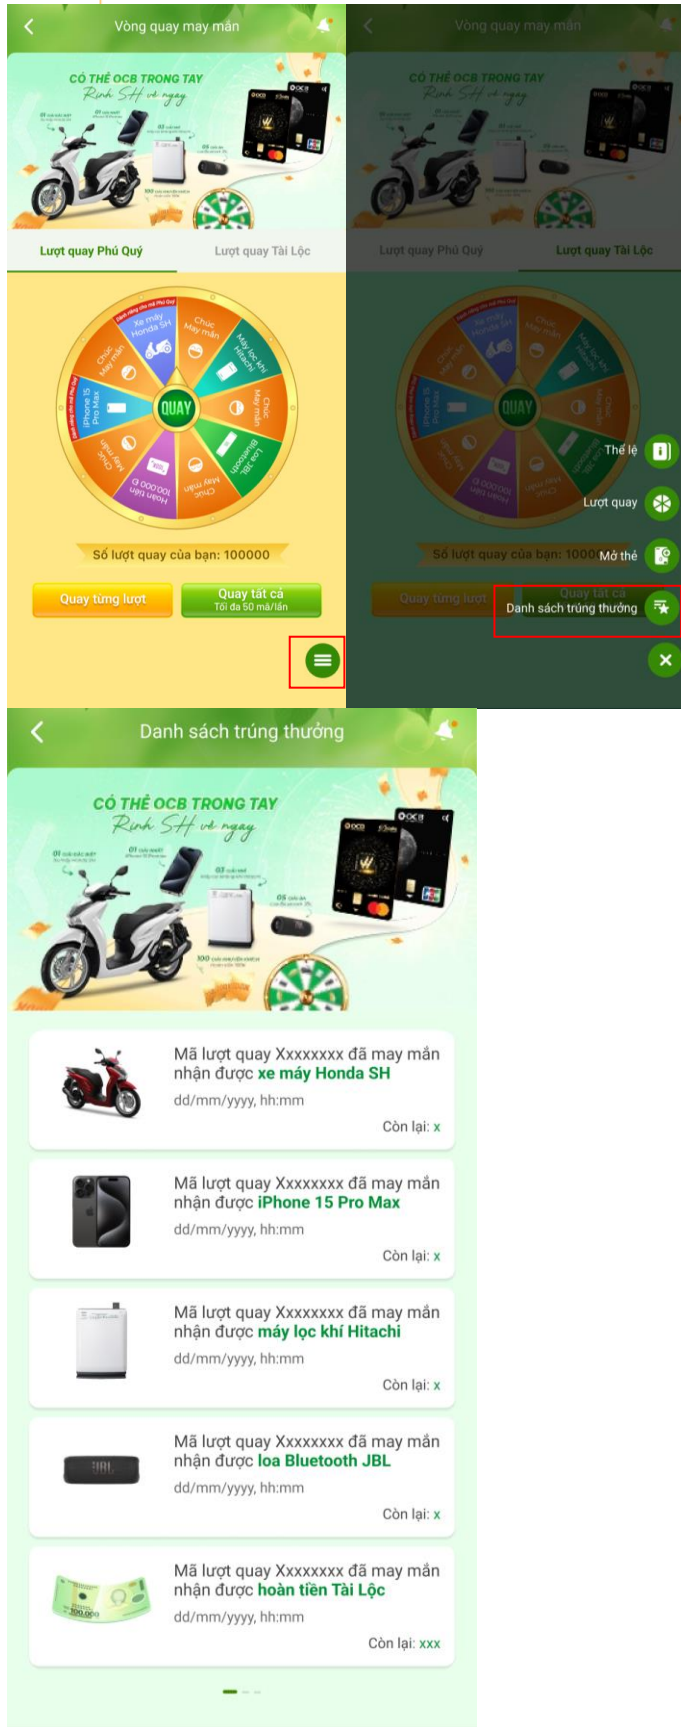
Vòng quay may mắn

CÓ THẺ OCB TRONG TAY
Rinh SH về ngay

Lượt quay Phú Quý
Lượt quay Tài Lộc

Xe máy Honda SH
Chúc May mắn
Máy lọc khí Hitachi
Chúc May mắn
Loa JBL Bluetooth
Chúc May mắn
Hoàn tiền 100.000 đ
Chúc May mắn
iPhone 15 Pro Max
Chúc May mắn
QUAY

Số lượt quay của bạn: 100000

Quay từng lượt
Quay tất cả
Tối đa 50 mã/lần

Vòng quay may mắn

CÓ THẺ OCB TRONG TAY
Rinh SH về ngay

Lượt quay Phú Quý
Lượt quay Tài Lộc

Số lượt quay của bạn: 1000

Quay từng lượt
Quay tất cả

Thể lệ
Lượt quay
Mở thẻ
Danh sách trúng thưởng

Danh sách trúng thưởng

CÓ THẺ OCB TRONG TAY
Rinh SH về ngay

Mã lượt quay Xxxxxxxx đã may mắn nhận được xe máy Honda SH
dd/mm/yyyy, hh:mm
Còn lại: x

Mã lượt quay Xxxxxxxx đã may mắn nhận được iPhone 15 Pro Max
dd/mm/yyyy, hh:mm
Còn lại: x

Mã lượt quay Xxxxxxxx đã may mắn nhận được máy lọc khí Hitachi
dd/mm/yyyy, hh:mm
Còn lại: x

Mã lượt quay Xxxxxxxx đã may mắn nhận được loa Bluetooth JBL
dd/mm/yyyy, hh:mm
Còn lại: x

Mã lượt quay Xxxxxxxx đã may mắn nhận được hoàn tiền Tài Lộc
dd/mm/yyyy, hh:mm
Còn lại: xxx